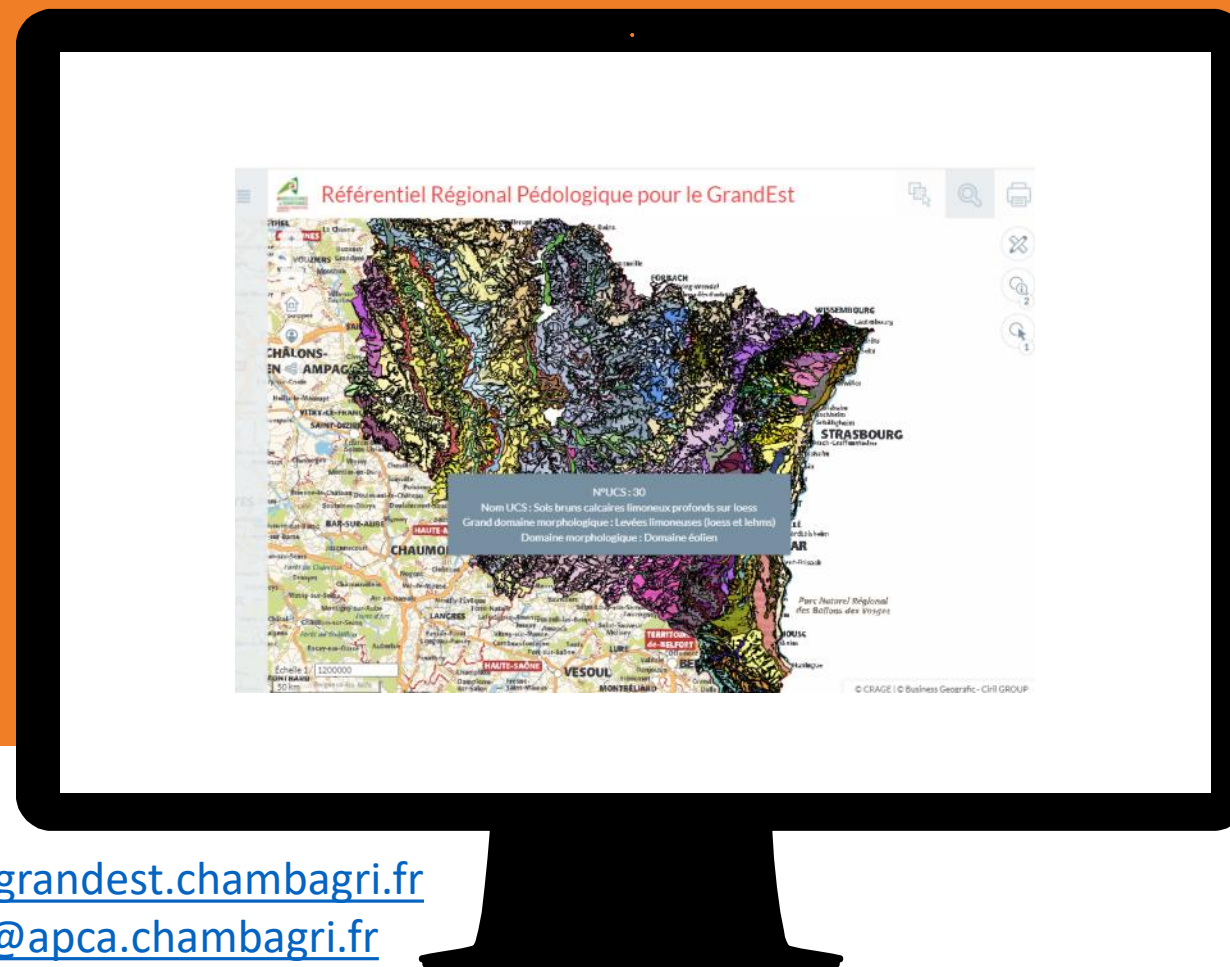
Référentiel Régional Pédologique pour le GrandEst

N°UCS : 30
Nom UCS : Sols bruns calcaires limoneux profonds sur loess
Grand domaine morphologique : Levées limoneuses (loess et lehms)
Domaine morphologique : Domaine éolien

FORBACH
WISSEMBOURG
CHÂLONS-EN-CHAMPAGNE
STRASBOURG
CHAUMONT
BAR-SUR-AUBE
HAUTE-MARNE
LANGRES
HAUTE-SAÔNE
VESOUL
LURE
TERRITOIRE-de-BELFORT
MONTBÉLIARD
VITRY-LE-FRANÇOIS
SAINT-DIZIER
VOUZIERS
Parc Naturel Régional des Ballons des Vosges

Échelle 1/ 1200000
50 km

© CRAGE | © Business Geografic - Ciril GROUP

grandest.chambagri.fr
@apca.chambagri.fr